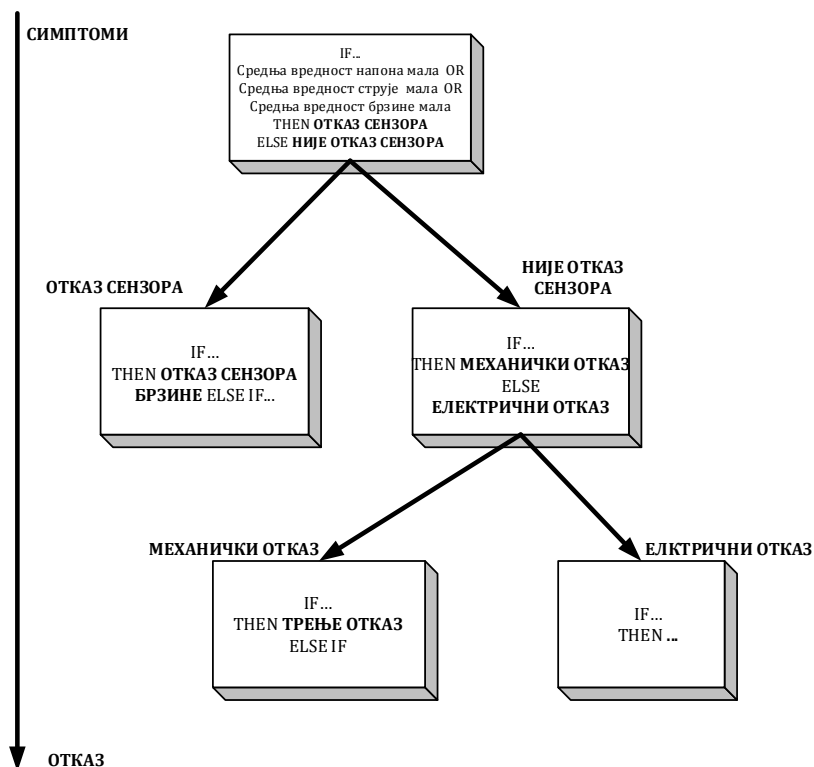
СИМПТОМИ

IF..
Средња вредност напона мала OR
Средња вредност струје мала OR
Средња вредност брзине мала
THEN **ОТКАЗ СЕНЗОРА**
ELSE **НИЈЕ ОТКАЗ СЕНЗОРА**

ОТКАЗ СЕНЗОРА

IF...
THEN **ОТКАЗ СЕНЗОРА БРЗИНЕ** ELSE IF...

НИЈЕ ОТКАЗ СЕНЗОРА

IF...
THEN **МЕХАНИЧКИ ОТКАЗ**
ELSE
**ЕЛЕКТРИЧНИ ОТКАЗ**

МЕХАНИЧКИ ОТКАЗ

IF...
THEN **ТРЕЊЕ ОТКАЗ**
ELSE IF

ЕЛКТРИЧНИ ОТКАЗ

IF...
THEN ...

ОТКАЗ